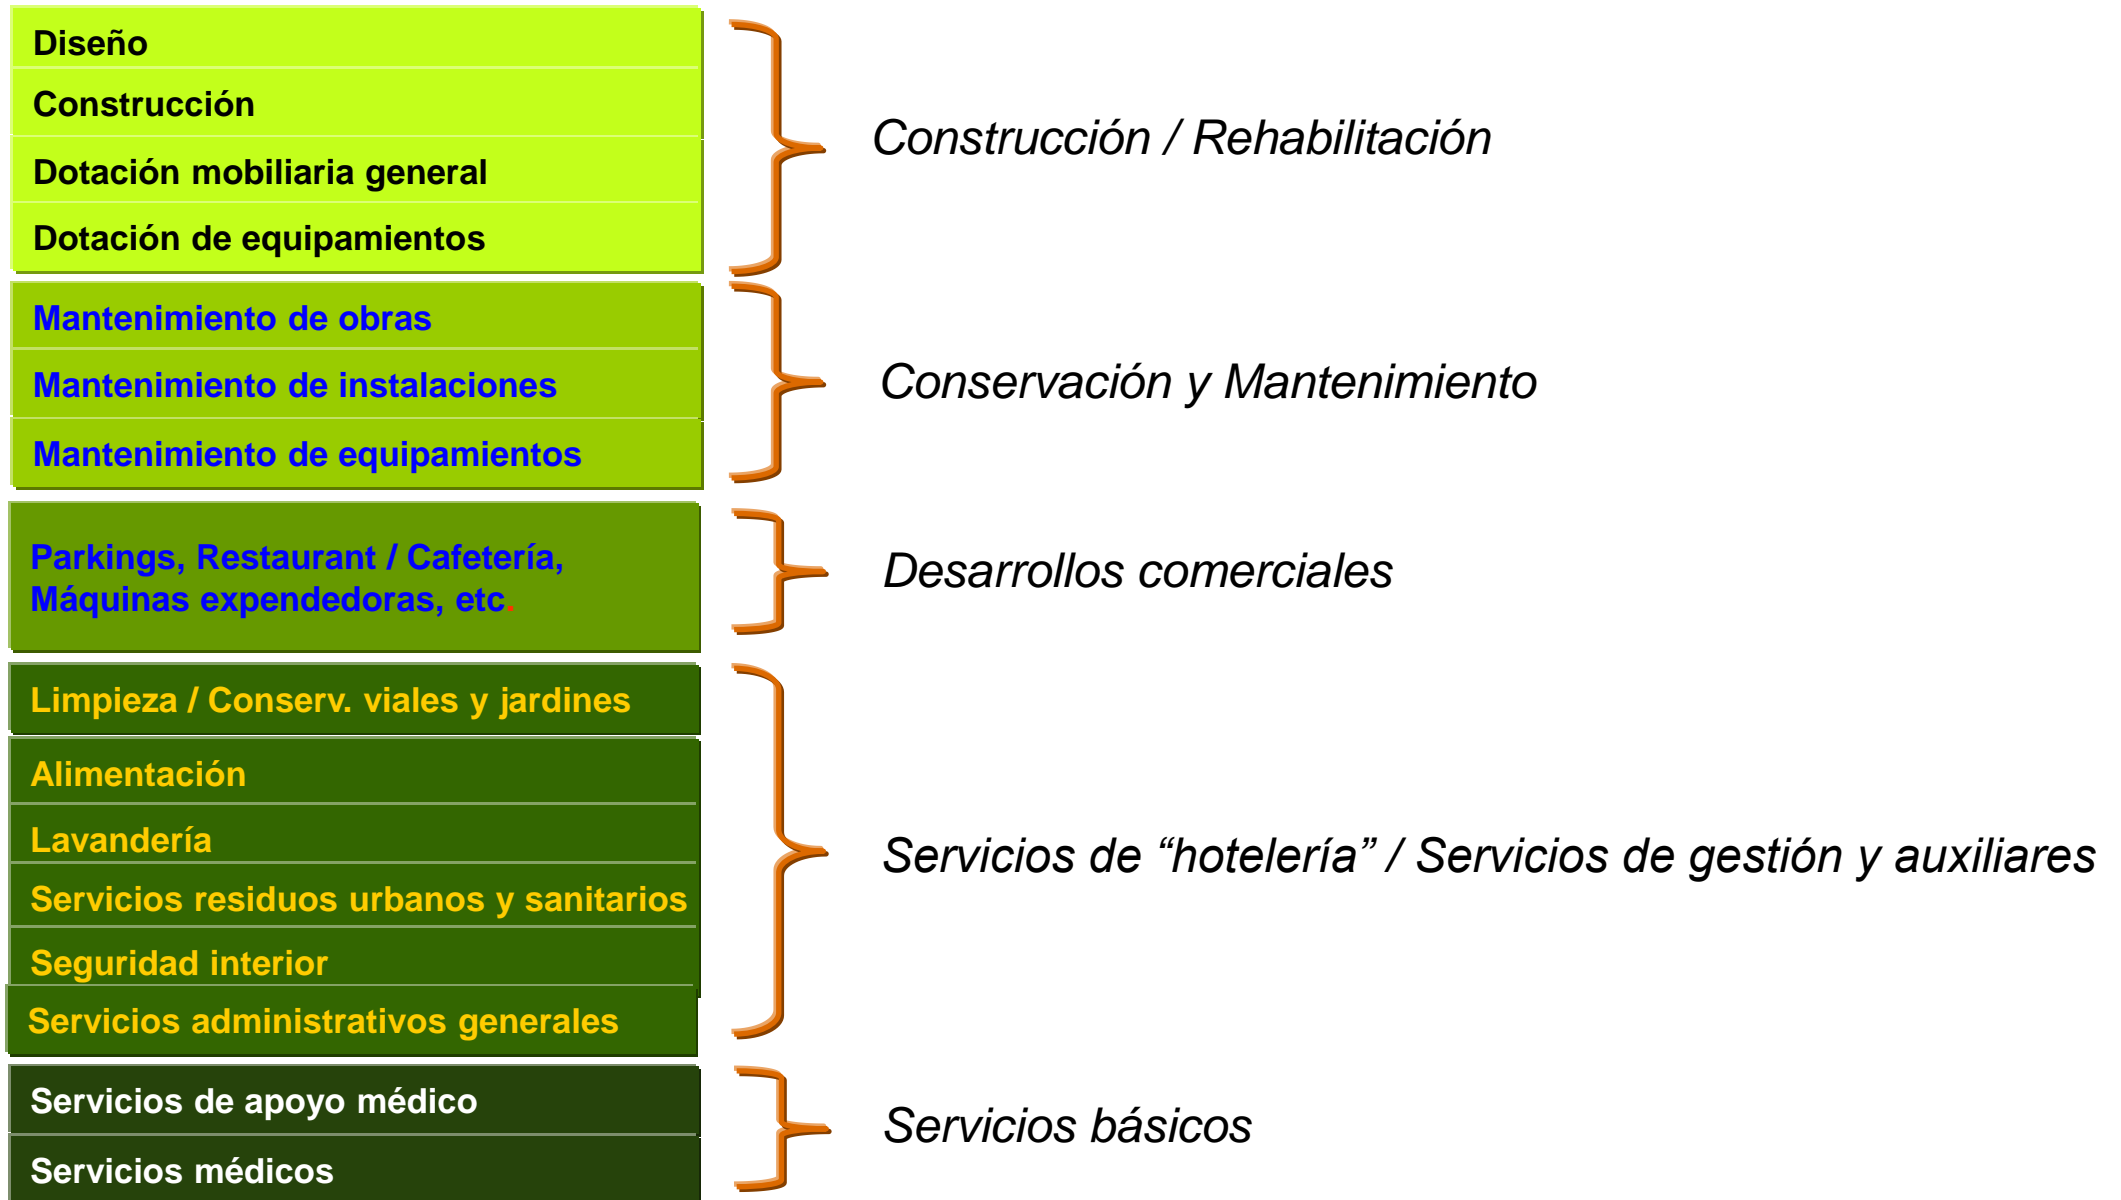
Diseño
Construcción
Dotación mobiliaria general
Dotación de equipamientos

Construcción / Rehabilitación

Mantenimiento de obras
Mantenimiento de instalaciones
Mantenimiento de equipamientos

Conservación y Mantenimiento

Parkings, Restaurant / Cafetería, Máquinas expendedoras, etc.

Desarrollos comerciales

Limpieza / Conserv. viales y jardines
Alimentación
Lavandería
Servicios residuos urbanos y sanitarios
Seguridad interior
Servicios administrativos generales

Servicios de “hotelería” / Servicios de gestión y auxiliares

Servicios de apoyo médico
Servicios médicos

Servicios básicos